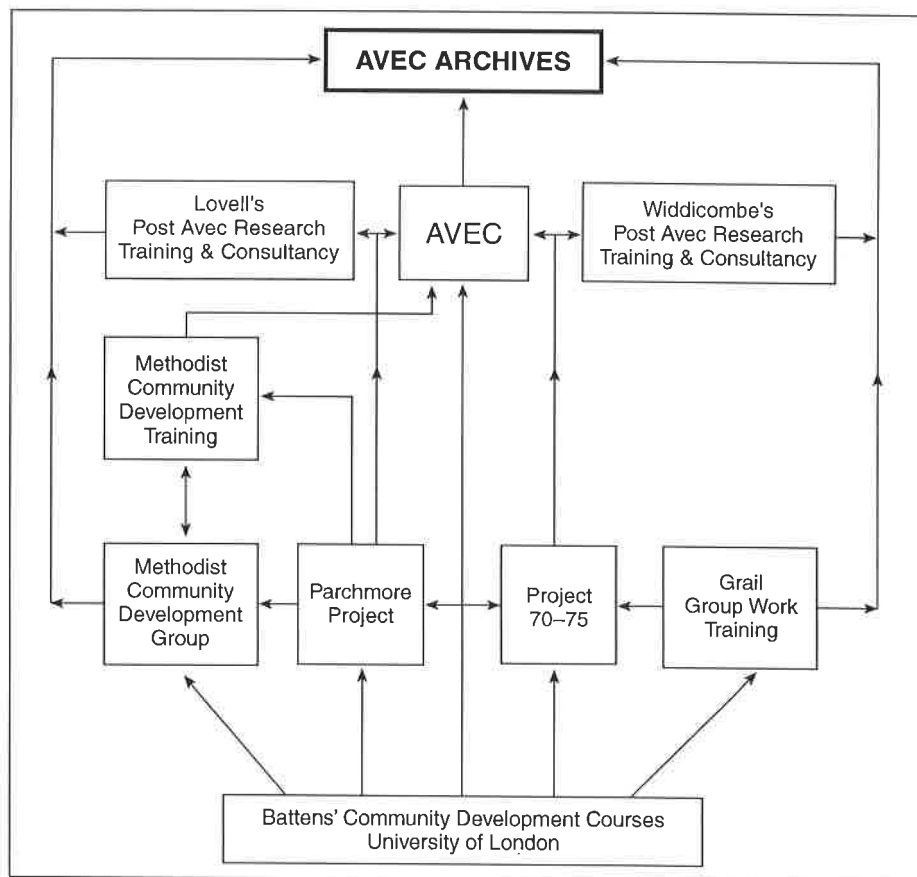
AVEC ARCHIVES

Lovell's Post Avec Research Training & Consultancy

AVEC

Widdicombe's Post Avec Research Training & Consultancy

Methodist Community Development Training

Methodist Community Development Group

Parchmore Project

Project 70–75

Grail Group Work Training

Battens' Community Development Courses University of London